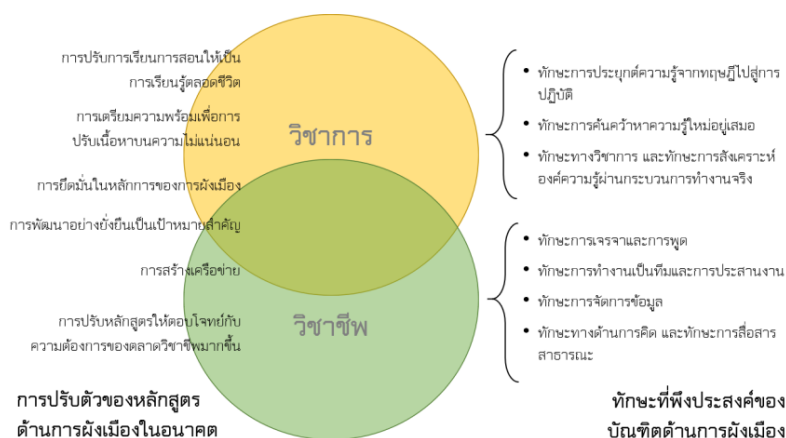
การปรับการเรียนการสอนให้เป็นการเรียนรู้ตลอดชีวิต

การเตรียมความพร้อมเพื่อการปรับเนื้อหาบนความไม่แน่นอน

การยึดมั่นในหลักการของการผังเมือง

การพัฒนาอย่างยั่งยืนเป็นเป้าหมายสำคัญ

การสร้างเครือข่าย

การปรับหลักสูตรให้ตอบโจทย์กับความต้องการของตลาดวิชาชีพมากขึ้น

วิชาการ

วิชาชีพ

- ทักษะการประยุกต์ความรู้จากทฤษฎีไปสู่การปฏิบัติ
- ทักษะการค้นคว้าหาความรู้ใหม่อยู่เสมอ
- ทักษะทางวิชาการ และทักษะการสังเคราะห์องค์ความรู้ผ่านกระบวนการทำงานจริง

- ทักษะการเจรจาและการพูด
- ทักษะการทำงานเป็นทีมและการประสานงาน
- ทักษะการจัดการข้อมูล
- ทักษะทางด้านการคิด และทักษะการสื่อสารสาธารณะ

การปรับตัวของหลักสูตรด้านการผังเมืองในอนาคต

ทักษะที่พึงประสงค์ของบัณฑิตด้านการผังเมือง